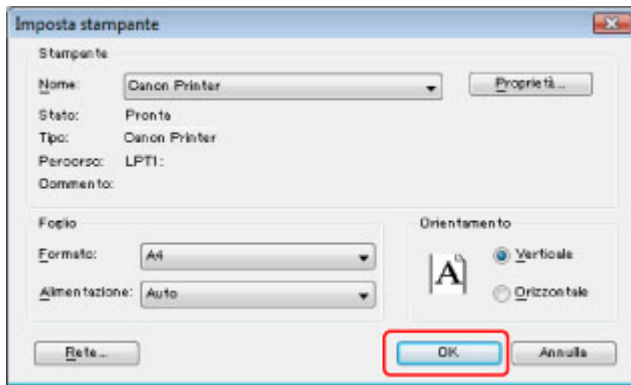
Imposta stampante

Stampante

Nome: Canon Printer

Proprietà...

Stato: Pronta

Tipo: Canon Printer

Percorso: LPT1:

Commento:

Foglio

Formato: A4

Alimentazione: Auto

Orientamento

A

Verticale

Orizzontale

Rete...

OK

Annulla